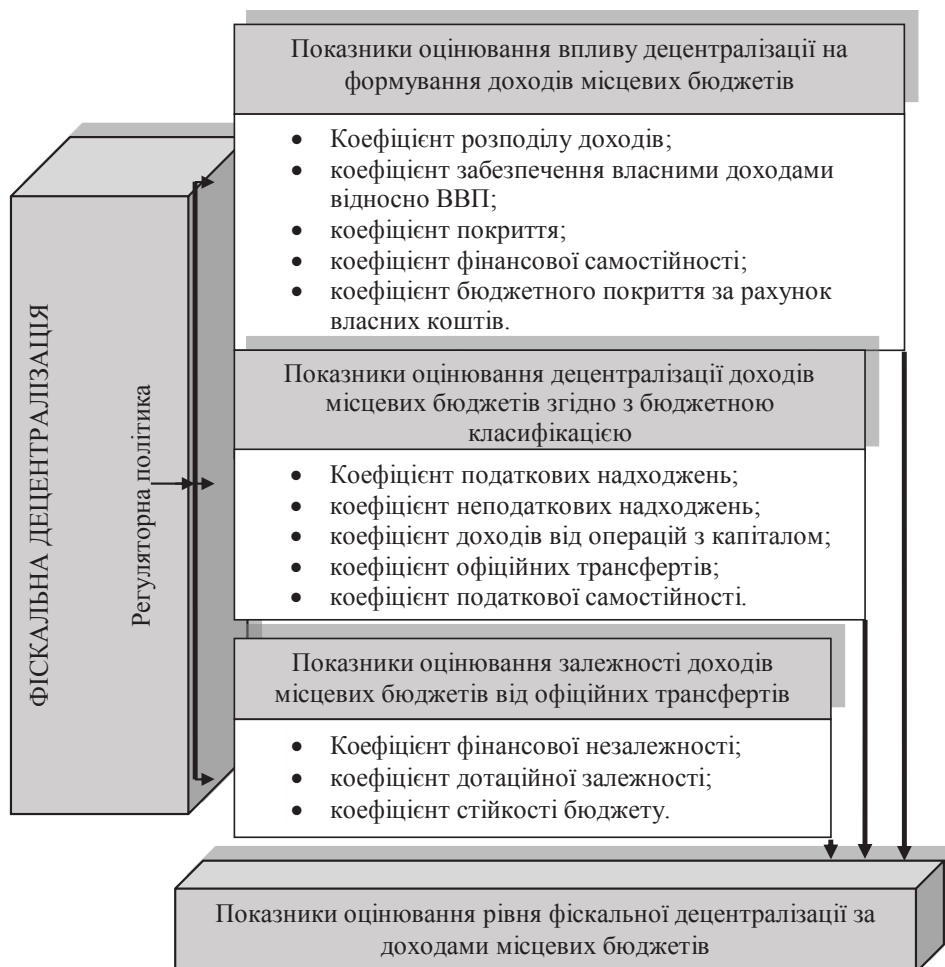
ФІСКАЛЬНА ДЕЦЕНТРАЛІЗАЦІЯ

Регуляторна політика

Показники оцінювання впливу децентралізації на формування доходів місцевих бюджетів

- Коефіцієнт розподілу доходів;
- коефіцієнт забезпечення власними доходами відносно ВВП;
- коефіцієнт покриття;
- коефіцієнт фінансової самостійності;
- коефіцієнт бюджетного покриття за рахунок власних коштів.

Показники оцінювання децентралізації доходів місцевих бюджетів згідно з бюджетною класифікацією

- Коефіцієнт податкових надходжень;
- коефіцієнт неподаткових надходжень;
- коефіцієнт доходів від операцій з капіталом;
- коефіцієнт офіційних трансфертів;
- коефіцієнт податкової самостійності.

Показники оцінювання залежності доходів місцевих бюджетів від офіційних трансфертів

- Коефіцієнт фінансової незалежності;
- коефіцієнт дотаційної залежності;
- коефіцієнт стійкості бюджету.

Показники оцінювання рівня фіскальної децентралізації за доходами місцевих бюджетів